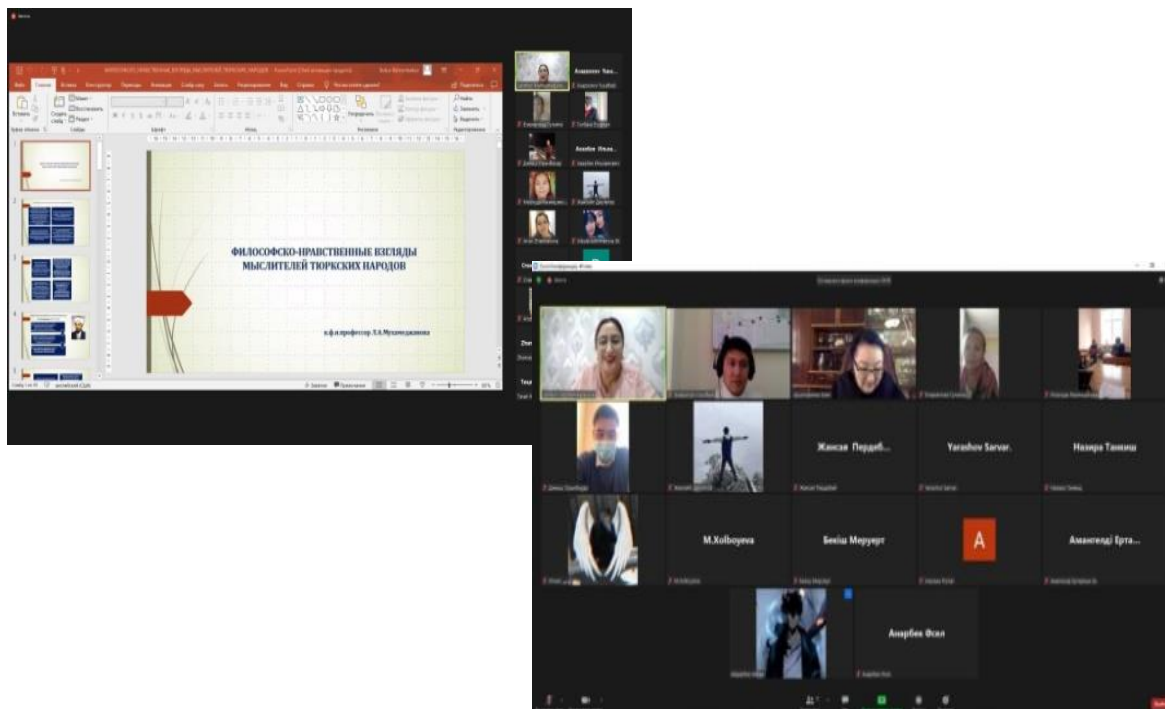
ФИЛОСОФСКО-НРАВСТВЕННЫЕ ВЗГЛЯДЫ МЫСЛИТЕЛЕЙ ТЮРКСКИХ НАРОДОВ

к.ф.н.профессор Л.А.Мухамеджанова

Жансая Пердиб...

Yarashov Sarvar.

Назира Таниш

M.Xolboyeva

Бекіш Меруерт

A

Амангелді Ерта...

Анарбек Әсел